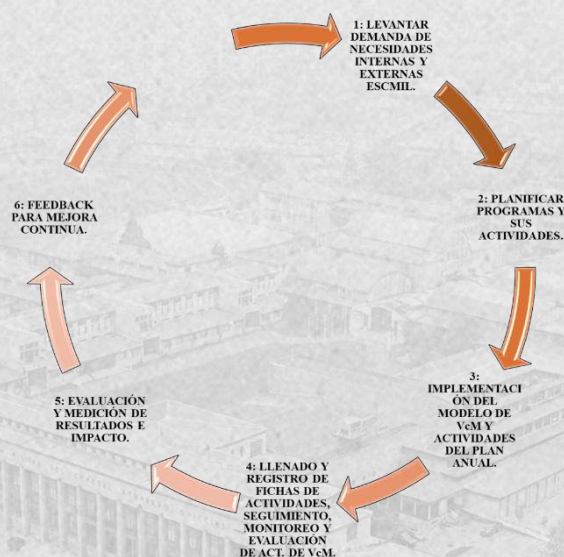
1: LEVANTAR DEMANDA DE NECESIDADES INTERNAS Y EXTERNAS ESCMIL.

2: PLANIFICAR PROGRAMAS Y SUS ACTIVIDADES.

3: IMPLEMENTACIÓN DEL MODELO DE VcM Y ACTIVIDADES DEL PLAN ANUAL.

4: LLENADO Y REGISTRO DE FICHAS DE ACTIVIDADES, SEGUIMIENTO, MONITOREO Y EVALUACIÓN DE ACT. DE VcM.

5: EVALUACIÓN Y MEDICIÓN DE RESULTADOS E IMPACTO.

6: FEEDBACK PARA MEJORA CONTINUA.